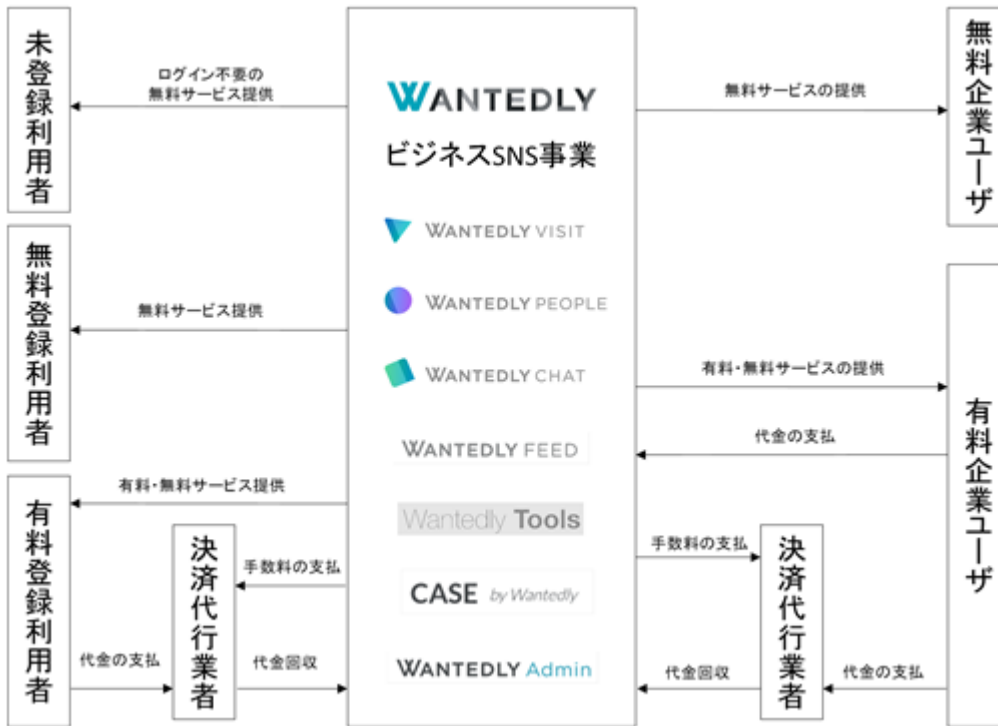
未登録利用者

ログイン不要の
無料サービス提供

WANTEDLY
ビジネスSNS事業

WANTEDLY VISIT
WANTEDLY PEOPLE
WANTEDLY CHAT
WANTEDLY FEED
Wantedly Tools
CASE by Wantedly
WANTEDLY Admin

無料サービスの提供

無料企業ユーザ

無料登録利用者

無料サービス提供

有料・無料サービスの提供

代金の支払

有料企業ユーザ

有料・無料サービス提供

有料登録利用者

決済代行業者

手数料の支払

代金の支払

代金回収

手数料の支払

決済代行業者

代金回収

代金の支払